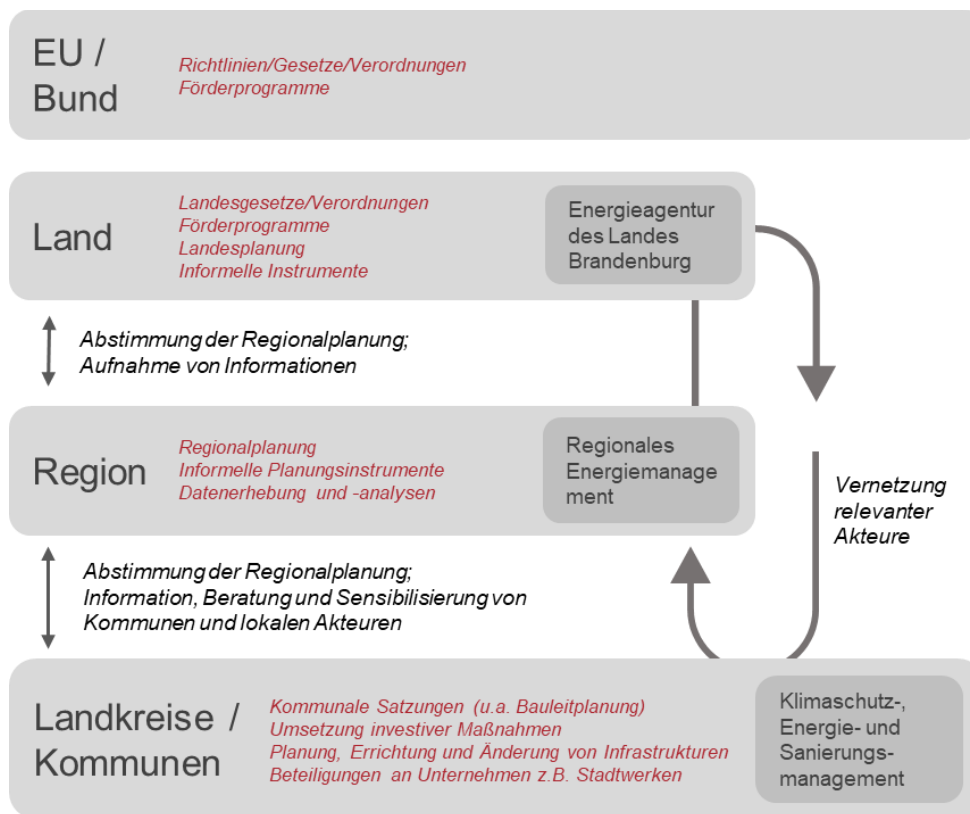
EU / Bund

Richtlinien/Gesetze/Verordnungen
Förderprogramme

Land

Landesgesetze/Verordnungen
Förderprogramme
Landesplanung
Informelle Instrumente

Energieagentur des Landes Brandenburg

Abstimmung der Regionalplanung;
Aufnahme von Informationen

Region

Regionalplanung
Informelle Planungsinstrumente
Datenerhebung und -analysen

Regionales Energiemanagement

Vernetzung relevanter Akteure

Abstimmung der Regionalplanung;
Information, Beratung und Sensibilisierung von Kommunen und lokalen Akteuren

Landkreise / Kommunen

Kommunale Satzungen (u.a. Bauleitplanung)
Umsetzung investiver Maßnahmen
Planung, Errichtung und Änderung von Infrastrukturen
Beteiligungen an Unternehmen z.B. Stadtwerken

Klimaschutz-, Energie- und Sanierungsmanagement